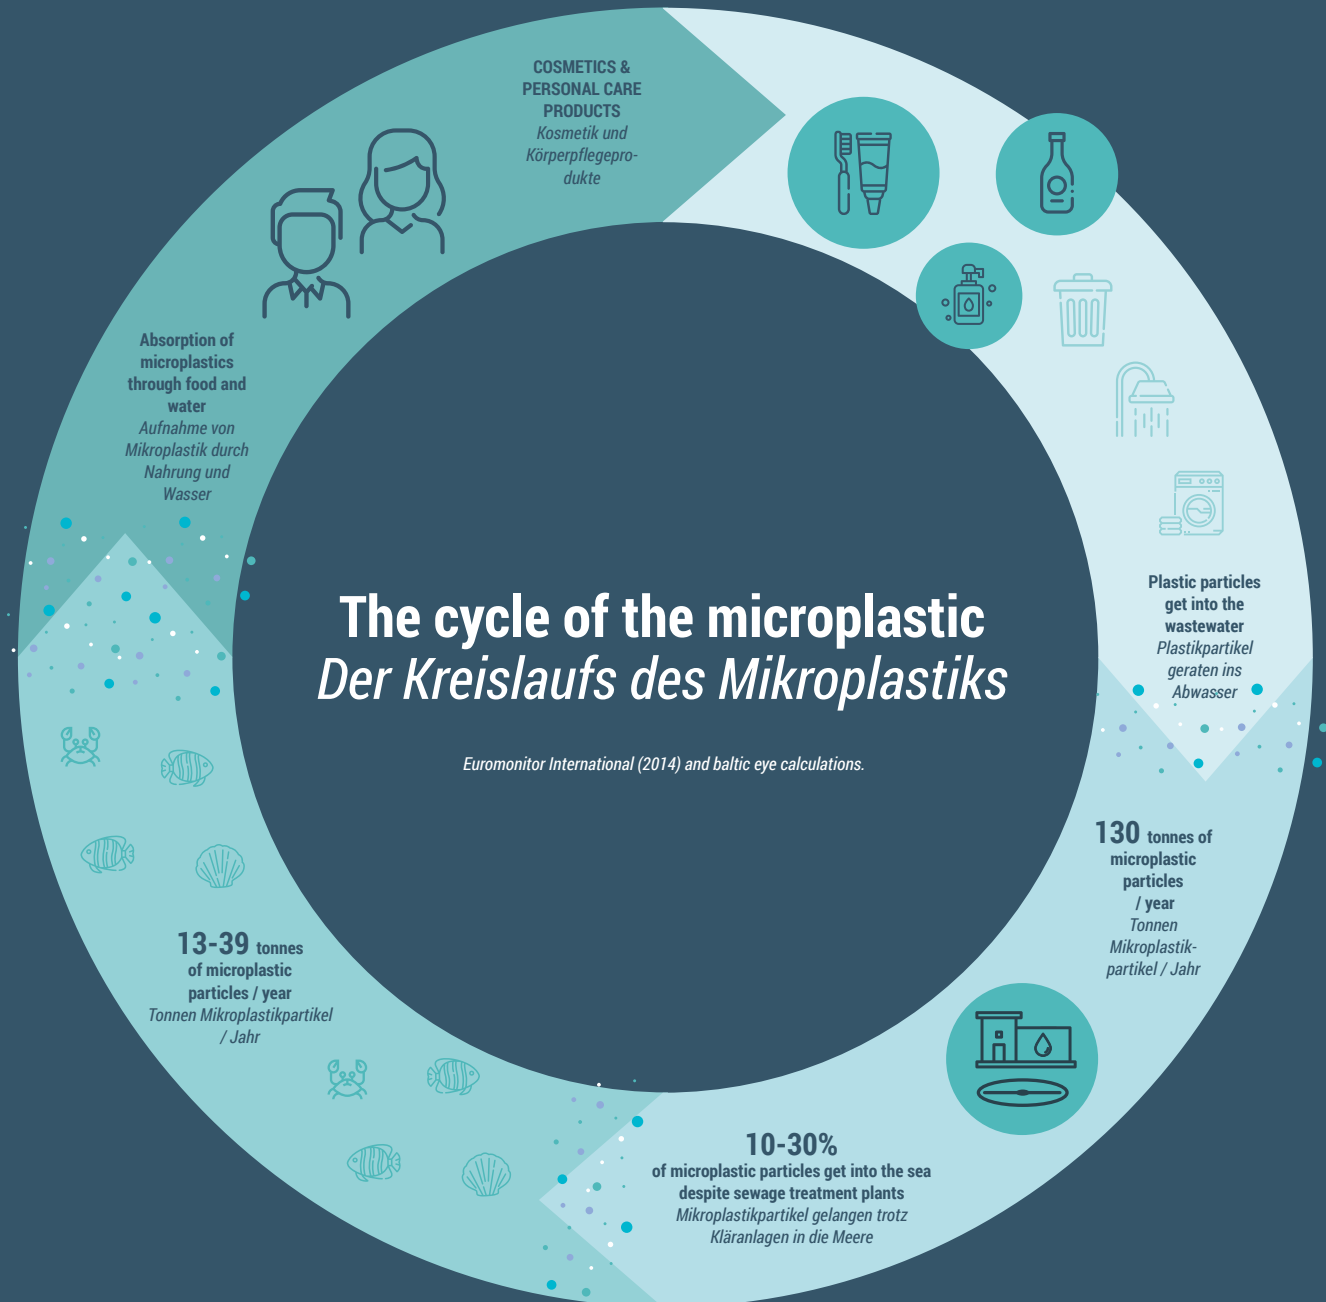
COSMETICS & PERSONAL CARE PRODUCTS
Kosmetik und Körperpflegeprodukte

Plastic particles get into the wastewater
Plastikpartikel geraten ins Abwasser

130 tonnes of microplastic particles / year
Tonnen Mikroplastikpartikel / Jahr

10-30%
of microplastic particles get into the sea despite sewage treatment plants
Mikroplastikpartikel gelangen trotz Kläranlagen in die Meere

13-39 tonnes of microplastic particles / year
Tonnen Mikroplastikpartikel / Jahr

Absorption of microplastics through food and water
Aufnahme von Mikroplastik durch Nahrung und Wasser

The cycle of the microplastic
Der Kreislaufs des Mikroplastiks

Euromonitor International (2014) and baltic eye calculations.